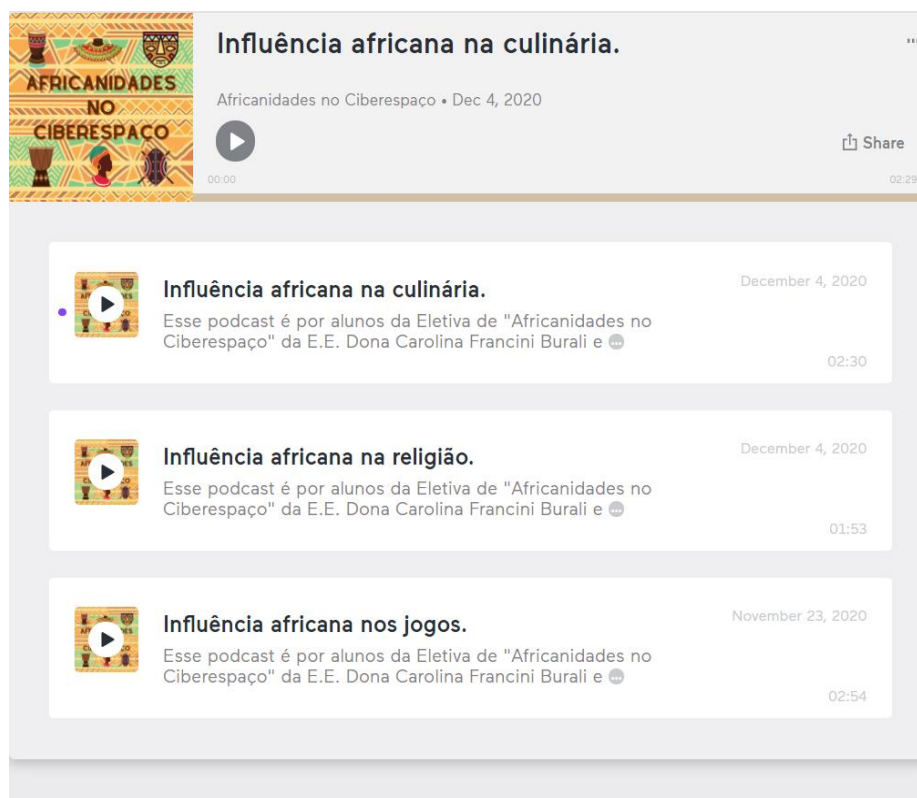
AFRICANIDADES NO CIBERESPAÇO

Influência africana na culinária.

Africanidades no Ciberespaço • Dec 4, 2020

00:00

Share

02:29

Influência africana na culinária.

Esse podcast é por alunos da Eletiva de "Africanidades no Ciberespaço" da E.E. Dona Carolina Francini Burali e

December 4, 2020

02:30

Influência africana na religião.

Esse podcast é por alunos da Eletiva de "Africanidades no Ciberespaço" da E.E. Dona Carolina Francini Burali e

December 4, 2020

01:53

Influência africana nos jogos.

Esse podcast é por alunos da Eletiva de "Africanidades no Ciberespaço" da E.E. Dona Carolina Francini Burali e

November 23, 2020

02:54